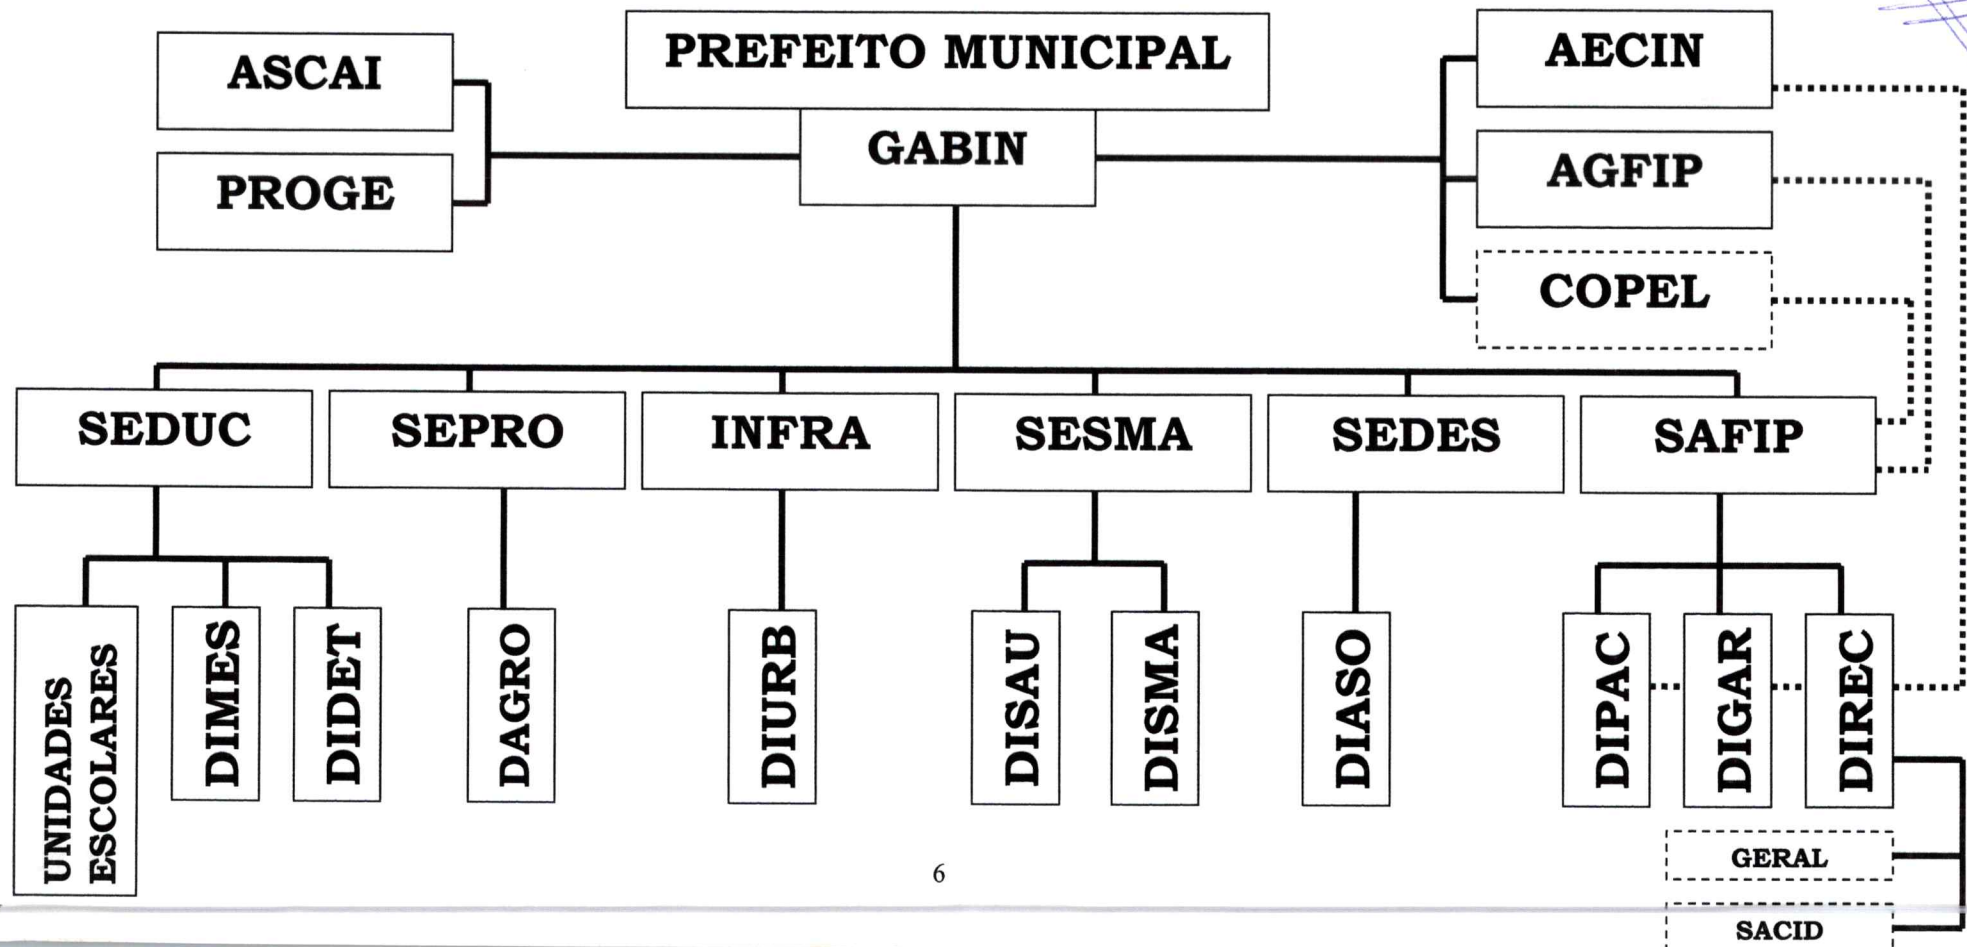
PREFEITO MUNICIPAL

GABIN

ASCAI

PROGE

AECIN

AGFIP

COPEL

SEDUC

SEPRO

INFRA

SESMA

SEDES

SAFIP

UNIDADES ESCOLARES

DIMES

DIDET

DAGRO

DIURB

DISAU

DISMA

DIASO

DIPAC

DIGAR

DIREC

GERAL

SACID

6